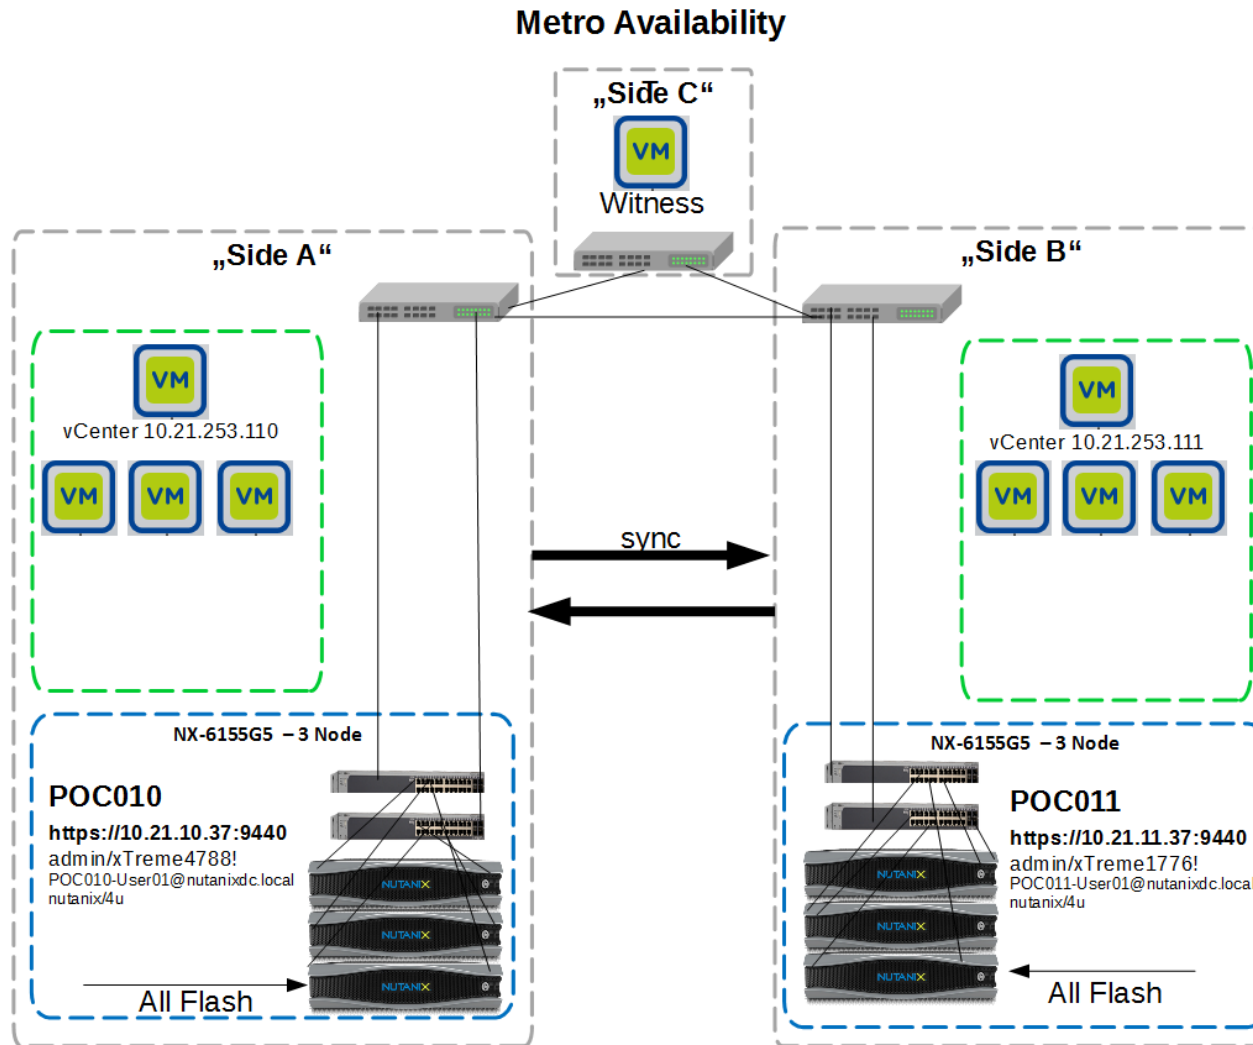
Metro Availability

„Side C“

VM

Witness

„Side A“

VM

vCenter 10.21.253.110

VM VM VM

„Side B“

VM

vCenter 10.21.253.111

VM VM VM

sync

NX-6155G5 – 3 Node

POC010

https://10.21.10.37:9440

admin/xTreme4788!

POC010-User01@nutanixdc.local

nutanix/4u

NUTANIX

NUTANIX

NUTANIX

All Flash

NX-6155G5 – 3 Node

POC011

https://10.21.11.37:9440

admin/xTreme1776!

POC011-User01@nutanixdc.local

nutanix/4u

NUTANIX

NUTANIX

NUTANIX

All Flash